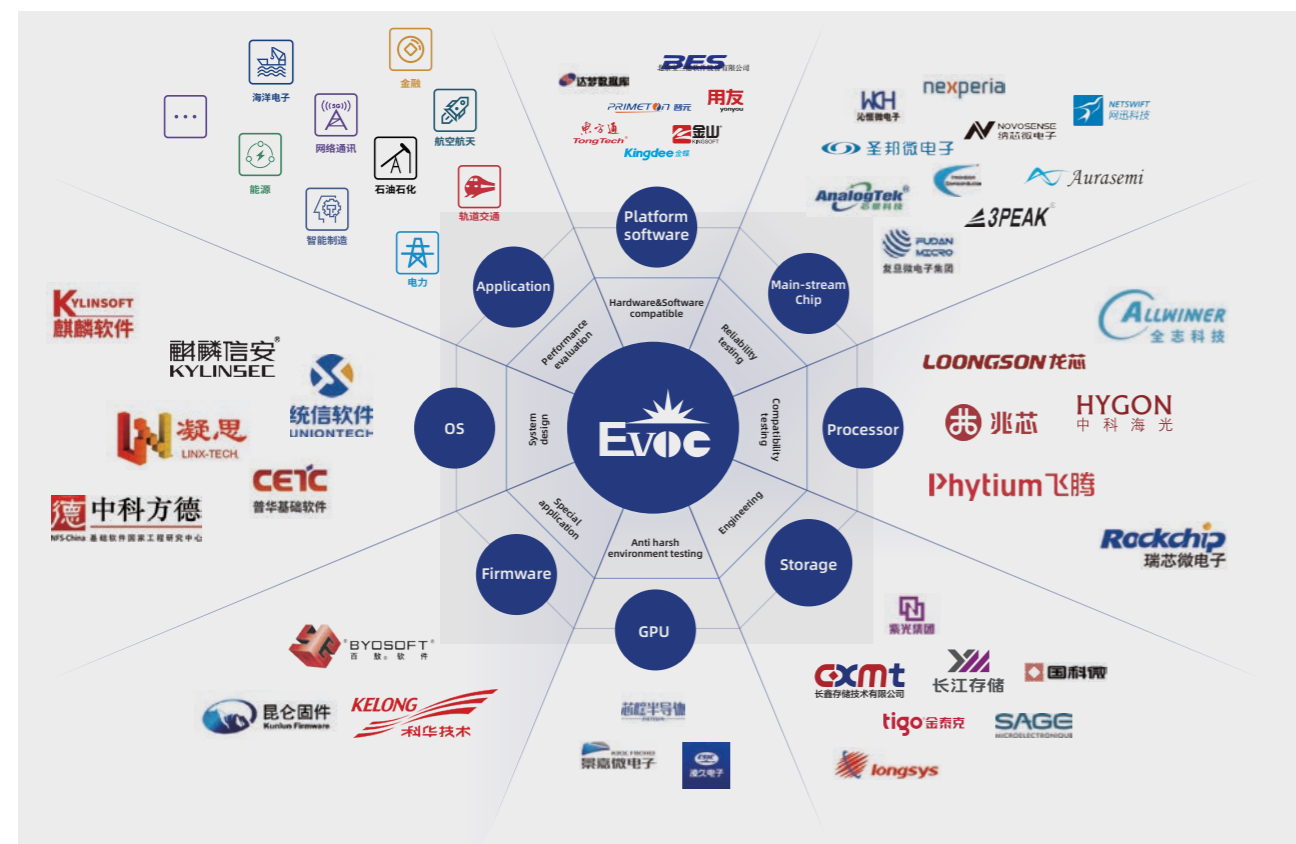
海洋电子
金融
网络通讯
航空航天
能源
石油石化
轨道交通
智能制造
电力

BES
达梦数据库
PRIMETON 普元
用友 yonyou
东方通 TongTech
金山 KINGSOFT
Kingdee 金蝶

WKH 沁恒微电子
nexperia
NETSWIFT 网迅科技
NOVOSENSE 纳芯微电子
圣邦微电子
AnalogTek
Aurasemi
3PEAK
FUDAN MICRO 复旦微电子集团

Platform software
Application
Main-stream Chip
Hardware&Software compatible
Performance evaluation
Reliability testing
OS
System design
Compatibility testing
Processor
Special application
Engineering
Anti harsh environment testing
Firmware
Storage
GPU
EVOC

KYLINSOFT 麒麟软件
麒麟信安 KYLINSEC
统信软件 UNIONTECH
凝思 LINX-TECH
CETC 普华基础软件
中科方德 NFS-China 基础软件国家工程研究中心

ALLWINNER 全志科技
LOONGSON 龙芯
兆芯
HYGON 中科海光
Phytium飞腾
Rockchip 瑞芯微电子

BYOSOFT 百敖软件
昆仑固件 Kunlun Firmware
KELONG 科华技术

芯瞳半导体
景嘉微电子
凌久电子

紫光集团
CXMT 长鑫存储技术有限公司
长江存储
国科微
tigo金泰克
SAGE MICROELECTRONIQUE
longsys